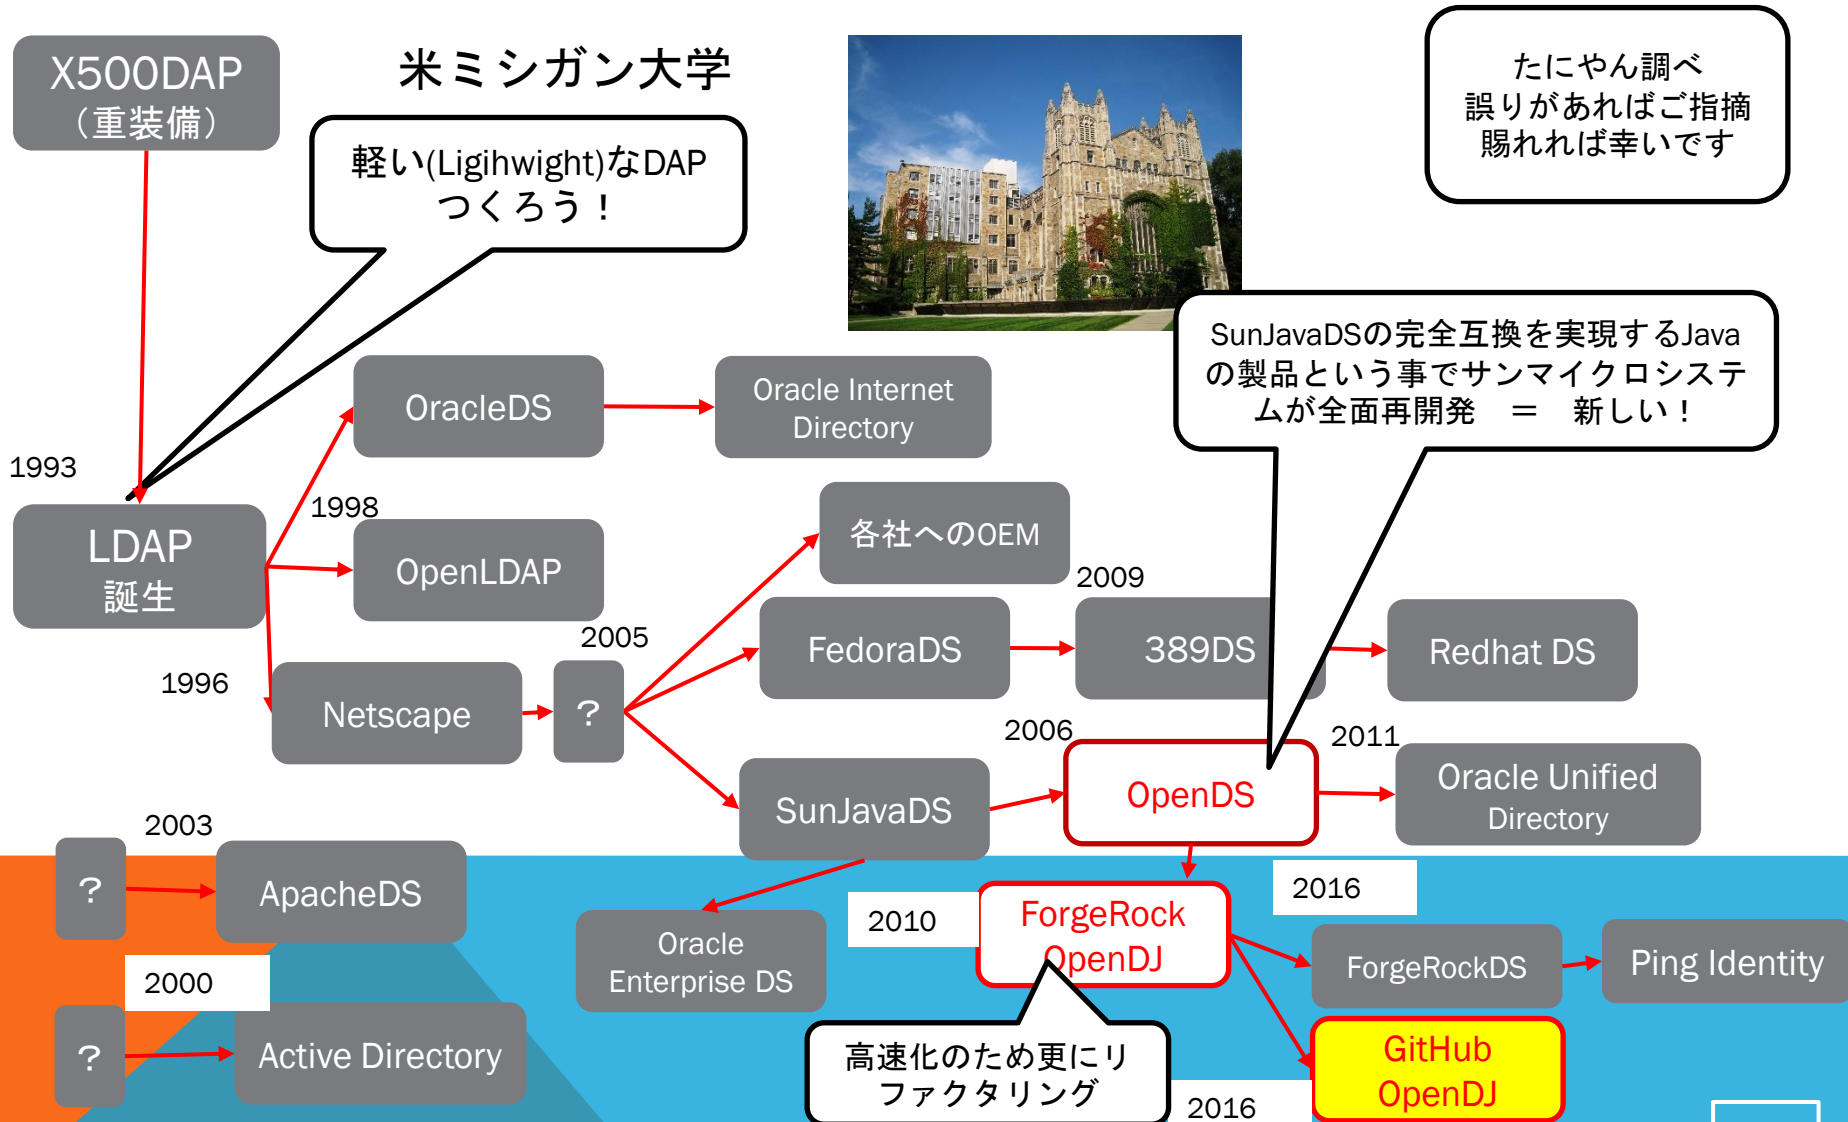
X500DAP
（重装備）

米ミシガン大学

軽い(Ligihwight)なDAP
つくろう！

たにやん調べ
誤りがあればご指摘
賜れれば幸いです

SunJavaDSの完全互換を実現するJavaの製品という事でサンマイクロシステムが全面再開発　＝　新しい！

1993

LDAP
誕生

1998

OracleDS

Oracle Internet Directory

OpenLDAP

各社へのOEM

2009

1996

Netscape

2005

?

FedoraDS

389DS

Redhat DS

2006

OpenDS

2011

Oracle Unified Directory

SunJavaDS

2003

?

ApacheDS

Oracle Enterprise DS

2010

ForgeRock OpenDJ

2016

ForgeRockDS

Ping Identity

2000

?

Active Directory

高速化のため更にリファクタリング

2016

GitHub OpenDJ